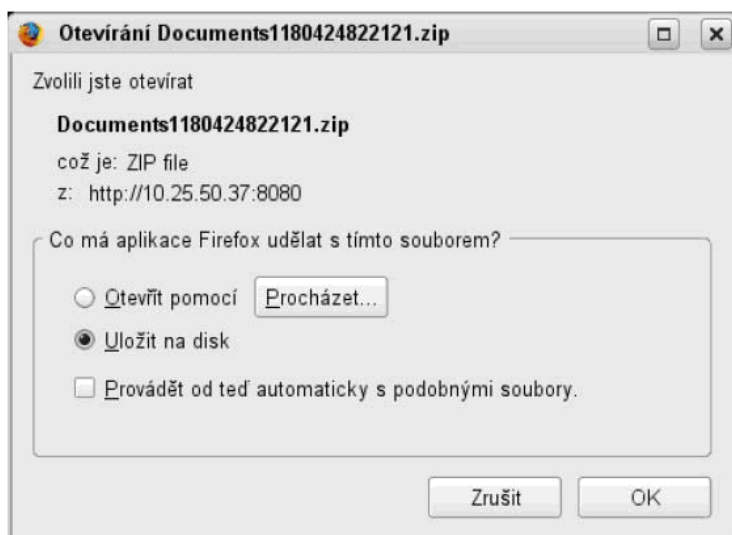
Otevírání Documents1180424822121.zip

Zvolili jste otevírat

Documents1180424822121.zip

což je: ZIP file
z: http://10.25.50.37:8080

Co má aplikace Firefox udělat s tímto souborem?

Otevřít pomocí Procházet...

Uložit na disk

Provádět od teď automaticky s podobnými soubory.

Zrušit OK